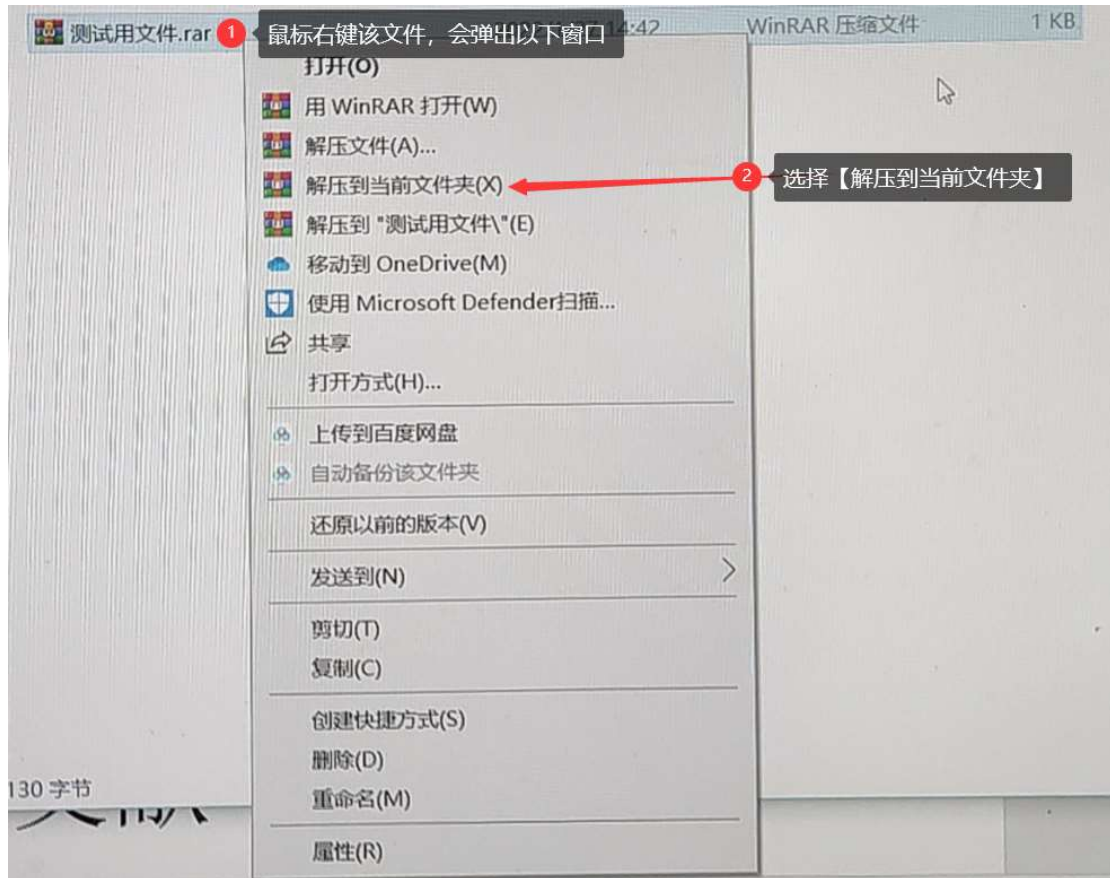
测试用文件.rar 1 鼠标右键该文件，会弹出以下窗口 14:42 WinRAR 压缩文件 1 KB

打开(O)
用 WinRAR 打开(W)
解压文件(A)...
解压到当前文件夹(X)
2 选择【解压到当前文件夹】
解压到 "测试用文件\"(E)
移动到 OneDrive(M)
使用 Microsoft Defender扫描...
共享
打开方式(H)...
上传到百度网盘
自动备份该文件夹
还原以前的版本(V)
发送到(N)
剪切(T)
复制(C)
创建快捷方式(S)
删除(D)
重命名(M)
属性(R)

130 字节